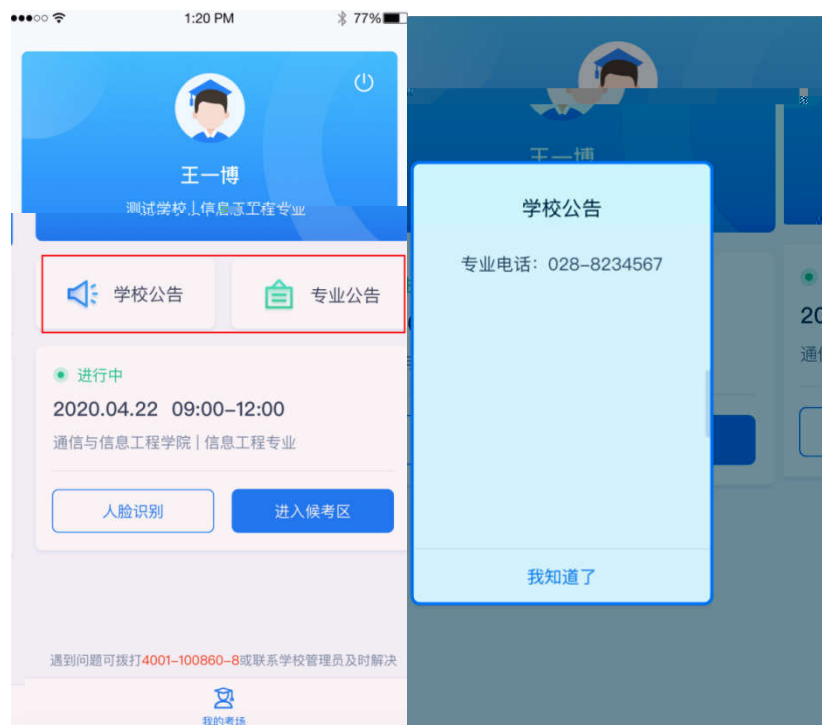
●●●○○ 1:20 PM 77%

王一博

测试学校|信息工程专业

学校公告

专业公告

进行中

2020.04.22 09:00-12:00

通信与信息工程学院 | 信息工程专业

人脸识别

进入候考区

遇到问题可拨打4001-100860-8或联系学校管理员及时解决

我的考场

王一博

学校公告

专业电话：028-8234567

我知道了

20

通信